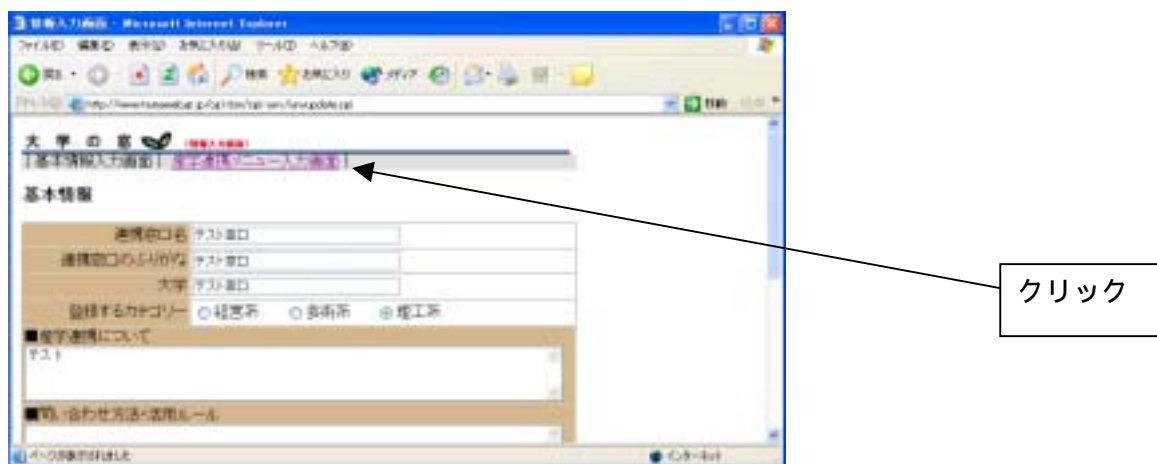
情報入力画面 - Microsoft Internet Explorer

ファイル(F) 編集(E) 表示(V) お気に入り(A) ツール(T) ヘルプ(H)

戻る 検索 お気に入り メディア

アドレス(D) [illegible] 移動

大 学 の 窓 (情報入力画面)

| 基本情報入力画面 | 産学連携メニュー入力画面 |

基本情報

| 連携窓口名 | テスト窓口 |
|---|---|
| 連携窓口のふりがな | テスト窓口 |
| 大学 | テスト窓口 |
| 登録するカテゴリー | ○経営系 ○芸術系 ⊙理工系 |

■産学連携について
テスト

■問い合わせ方法・活用ルール

ページが表示されました

インターネット

クリック